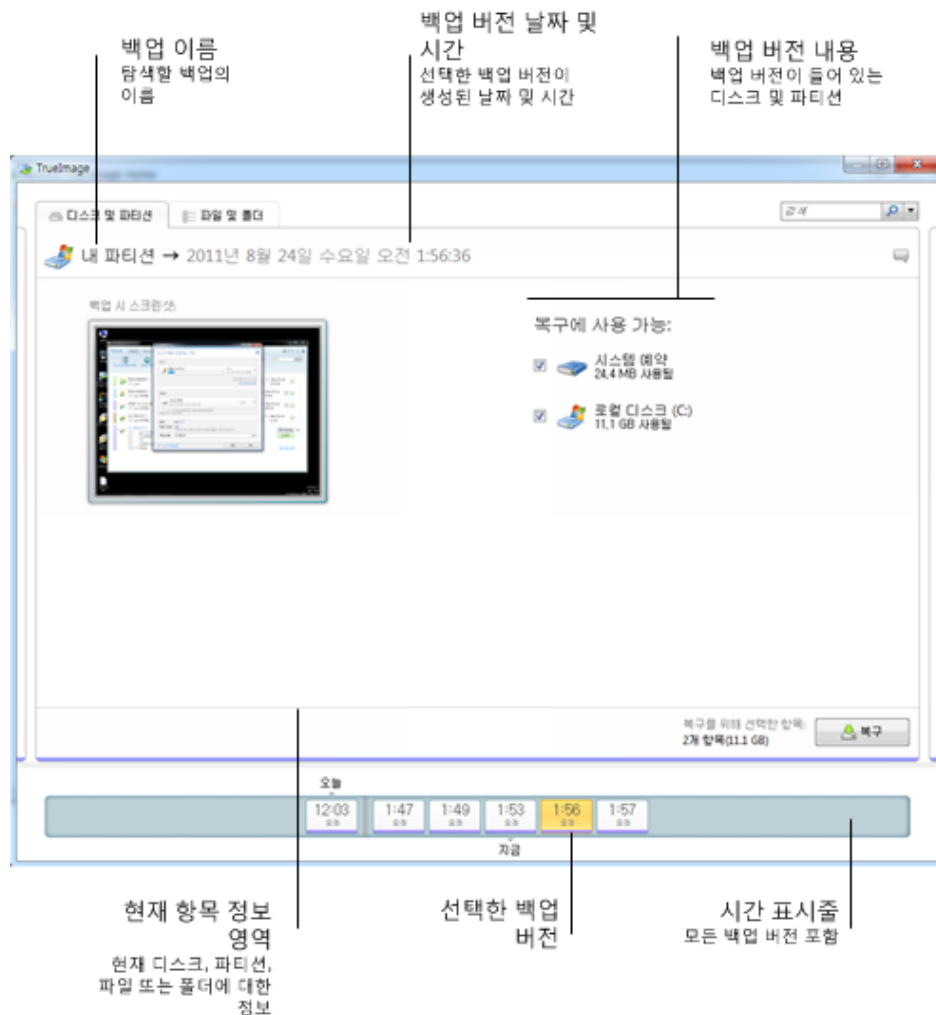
백업 이름
탐색할 백업의 이름

백업 버전 날짜 및 시간
선택한 백업 버전이 생성된 날짜 및 시간

백업 버전 내용
백업 버전이 들어 있는 디스크 및 파티션

TrueImage

디스크 및 파티션

파일 및 폴더

검색

내 파티션 → 2011년 8월 24일 수요일 오전 1:56:36

백업 시 스크린샷

복구에 사용 가능:

시스템 예약
24.4 MB 사용됨

로컬 디스크 (C:)
11.1 GB 사용됨

복구를 위해 선택한 항목:
2개 항목(11.1 GB)

복구

오늘

12:03
오전

1:47
오전

1:49
오전

1:53
오전

1:56
오전

1:57
오전

지금

현재 항목 정보 영역
현재 디스크, 파티션, 파일 또는 폴더에 대한 정보

선택한 백업 버전

시간 표시줄
모든 백업 버전 포함